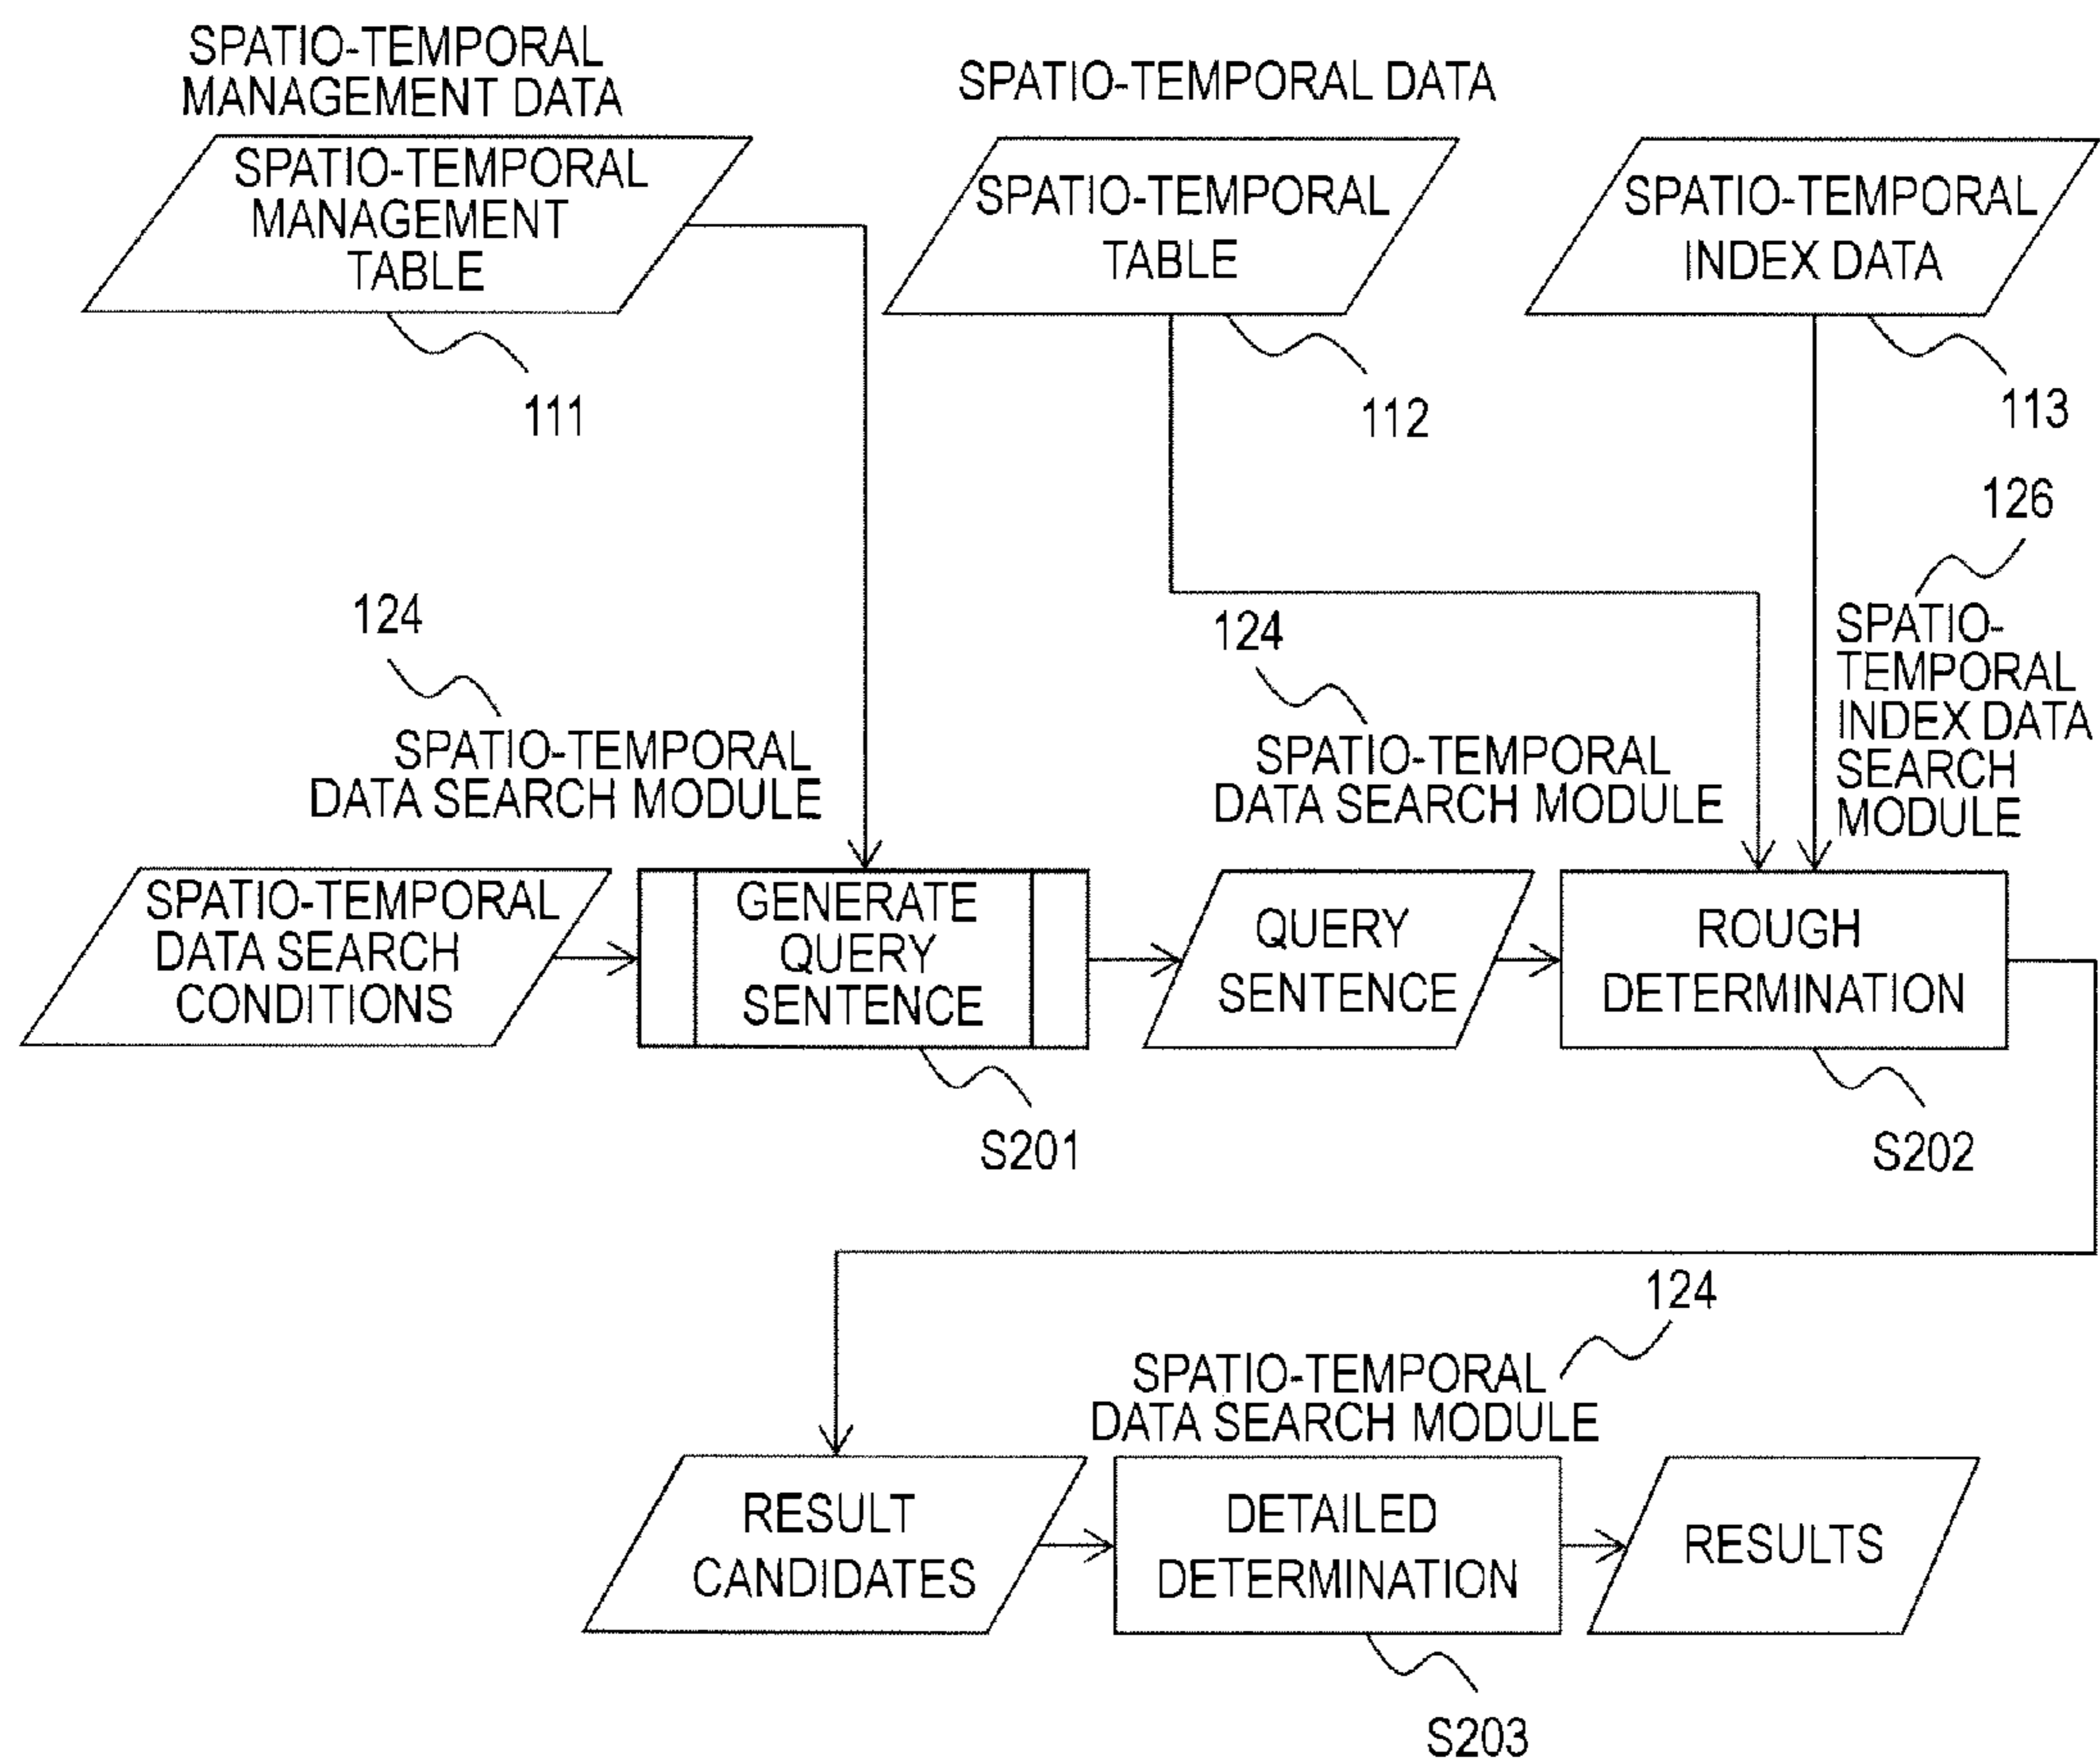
SPATIO-TEMPORAL MANAGEMENT DATA

SPATIO-TEMPORAL MANAGEMENT TABLE

111

SPATIO-TEMPORAL DATA

SPATIO-TEMPORAL TABLE

112

SPATIO-TEMPORAL INDEX DATA

113

126

124

SPATIO-TEMPORAL DATA SEARCH MODULE

124

SPATIO-TEMPORAL DATA SEARCH MODULE

SPATIO-TEMPORAL INDEX DATA SEARCH MODULE

SPATIO-TEMPORAL DATA SEARCH CONDITIONS

GENERATE QUERY SENTENCE

QUERY SENTENCE

ROUGH DETERMINATION

S201

S202

124

SPATIO-TEMPORAL DATA SEARCH MODULE

RESULT CANDIDATES

DETAILED DETERMINATION

RESULTS

S203